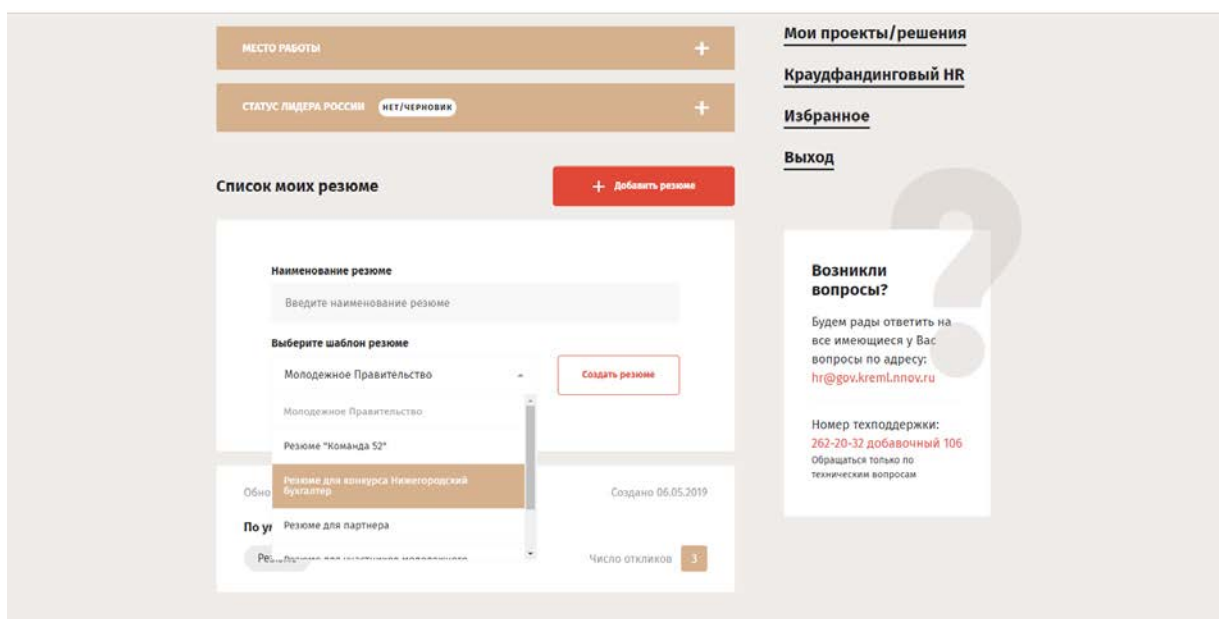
МЕСТО РАБОТЫ +

СТАТУС ЛИДЕРА РОССИИ НЕТ/ЧЕРНОВИК +

Мои проекты/решения

Краудфандинговый HR

Избранное

Выход

Список моих резюме

+ Добавить резюме

Наименование резюме

Введите наименование резюме

Выберите шаблон резюме

Молодежное Правительство

Создать резюме

Молодежное Правительство

Резюме "Команда 52"

Резюме для конкурса Нижегородский бухгалтер

Резюме для партнера

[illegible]

Обно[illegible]

По у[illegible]

Создано 06.05.2019

Число откликов 3

Возникли вопросы?

Будем рады ответить на все имеющиеся у Вас вопросы по адресу: hr@gov.kreml.nnov.ru

Номер техподдержки: 262-20-32 добавочный 106

Обращаться только по техническим вопросам